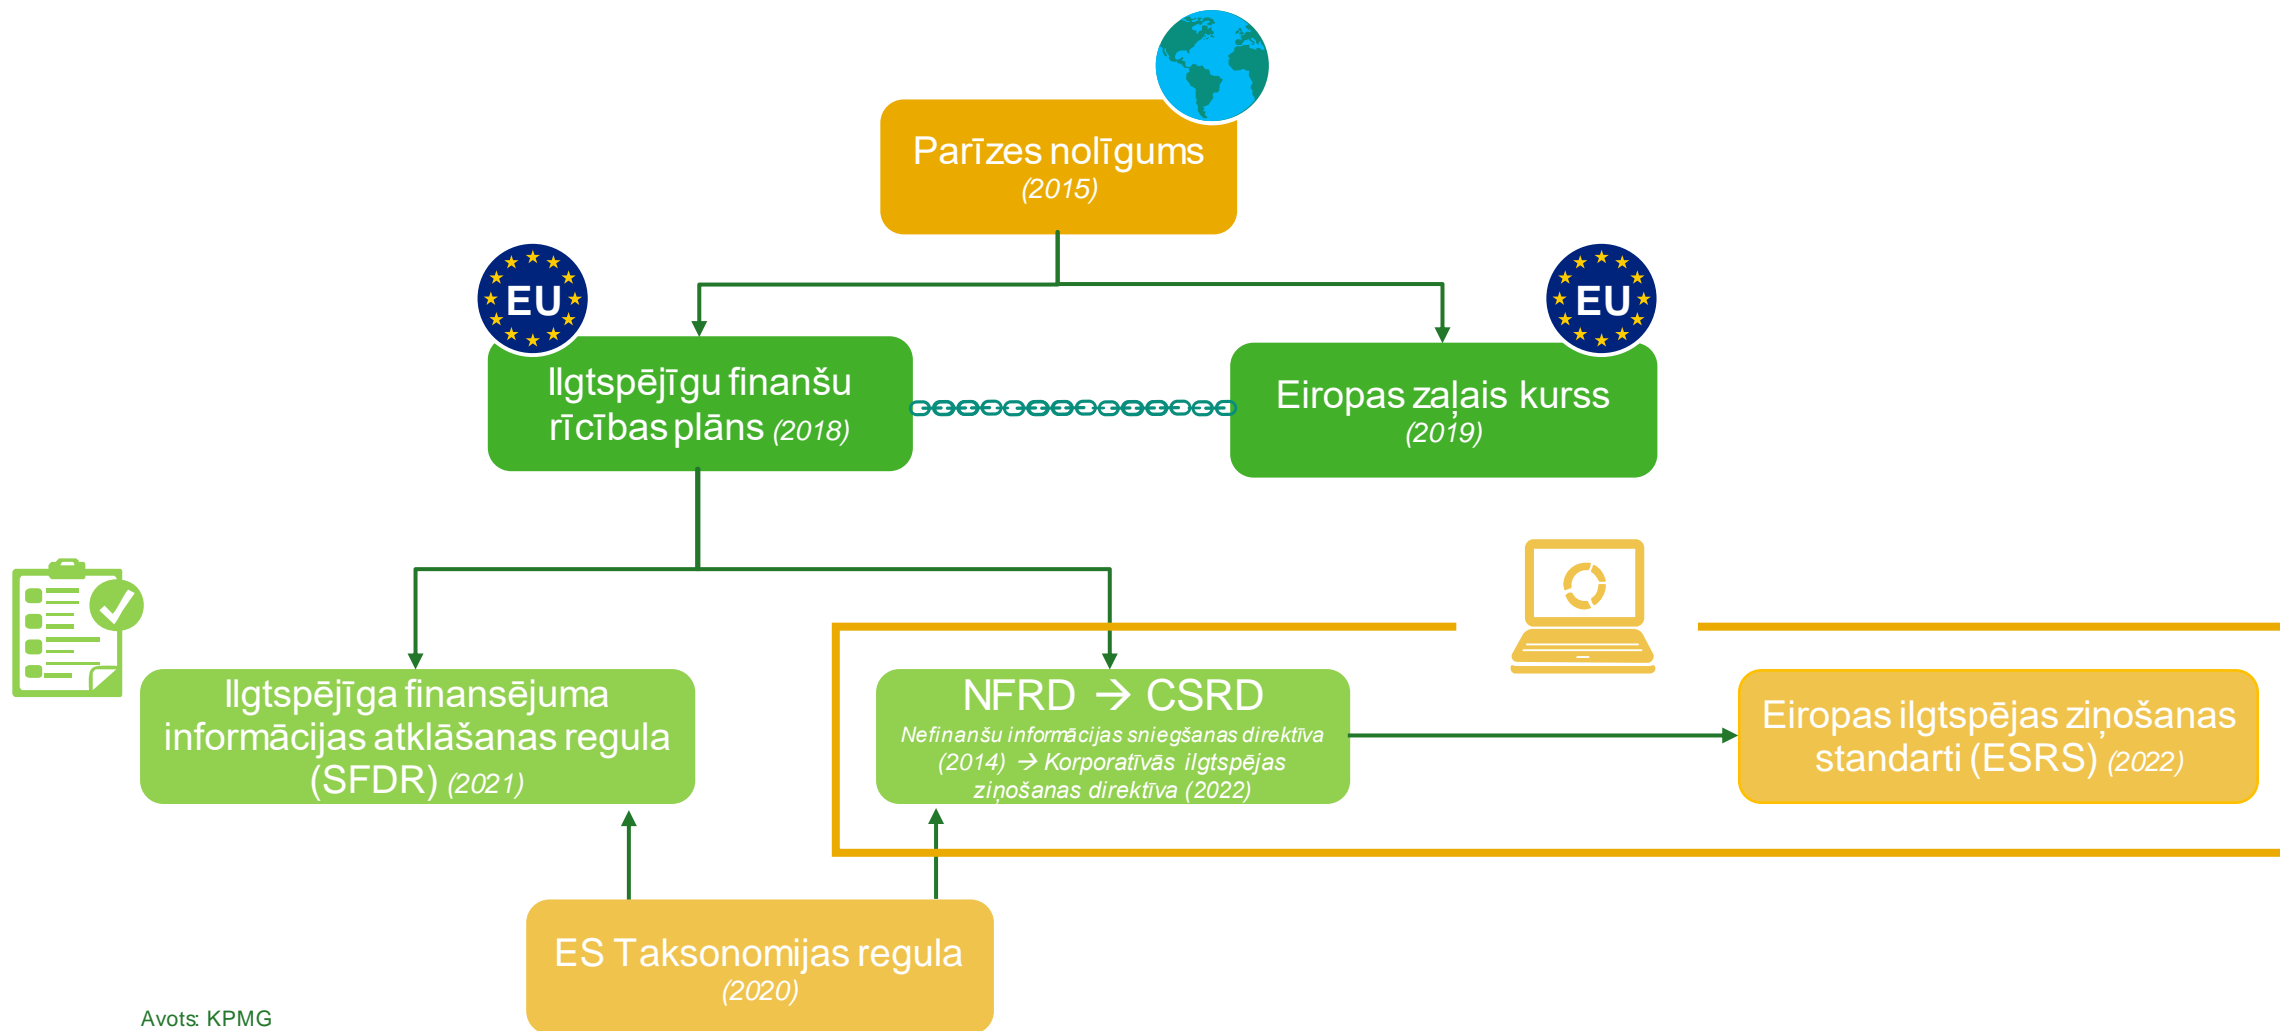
Parīzes nolīgums
(2015)

EU

Ilgtspējīgu finanšu rīcības plāns (2018)

EU

Eiropas zaļais kurss
(2019)

Ilgtspējīga finansējuma informācijas atklāšanas regula (SFDR) (2021)

NFRD → CSRD
Nefinanšu informācijas sniegšanas direktīva (2014) → Korporatīvās ilgtspējas ziņošanas direktīva (2022)

Eiropas ilgtspējas ziņošanas standarti (ESRS) (2022)

ES Taksonomijas regula
(2020)

Avots: KPMG